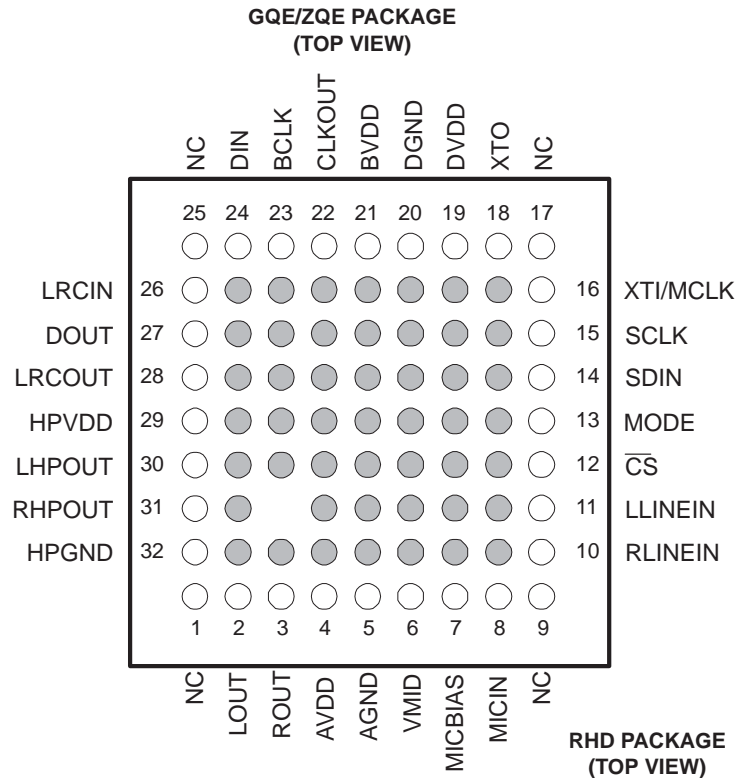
GQE/ZQE PACKAGE
(TOP VIEW)

NC DIN BCLK CLKOUT BVDD DGND DVDD XTO NC

25 24 23 22 21 20 19 18 17

LRCIN 26
DOUT 27
LRCOUT 28
HPVDD 29
LHPOUT 30
RHPOUT 31
HPGND 32

16 XTI/MCLK
15 SCLK
14 SDIN
13 MODE
12 $\overline{CS}$
11 LLINEIN
10 RLINEIN

1 2 3 4 5 6 7 8 9

NC LOUT ROUT AVDD AGND VMID MICBIAS MICIN NC

RHD PACKAGE
(TOP VIEW)